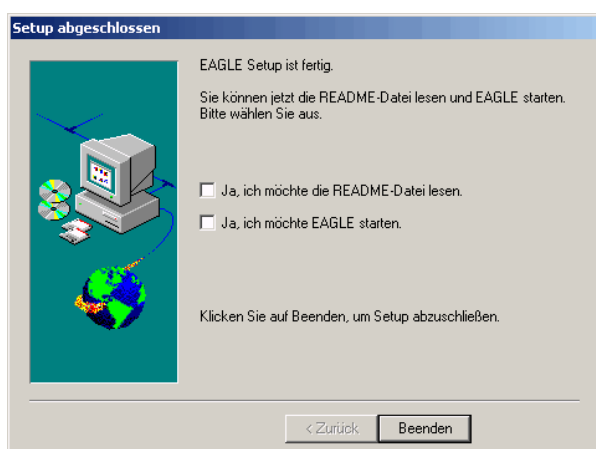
Setup abgeschlossen

EAGLE Setup ist fertig.

Sie können jetzt die README-Datei lesen und EAGLE starten. Bitte wählen Sie aus.

Ja, ich möchte die README-Datei lesen.

Ja, ich möchte EAGLE starten.

Klicken Sie auf Beenden, um Setup abzuschließen.

< Zurück

Beenden